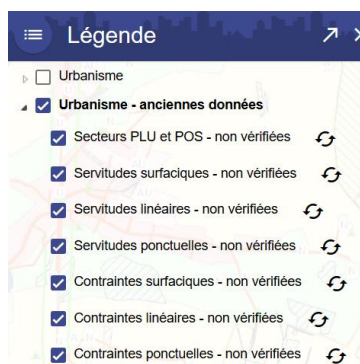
Légende

Urbanisme

Urbanisme - anciennes données

Secteurs PLU et POS - non vérifiées

Servitudes surfaciques - non vérifiées

Servitudes linéaires - non vérifiées

Servitudes ponctuelles - non vérifiées

Contraintes surfaciques - non vérifiées

Contraintes linéaires - non vérifiées

Contraintes ponctuelles - non vérifiées